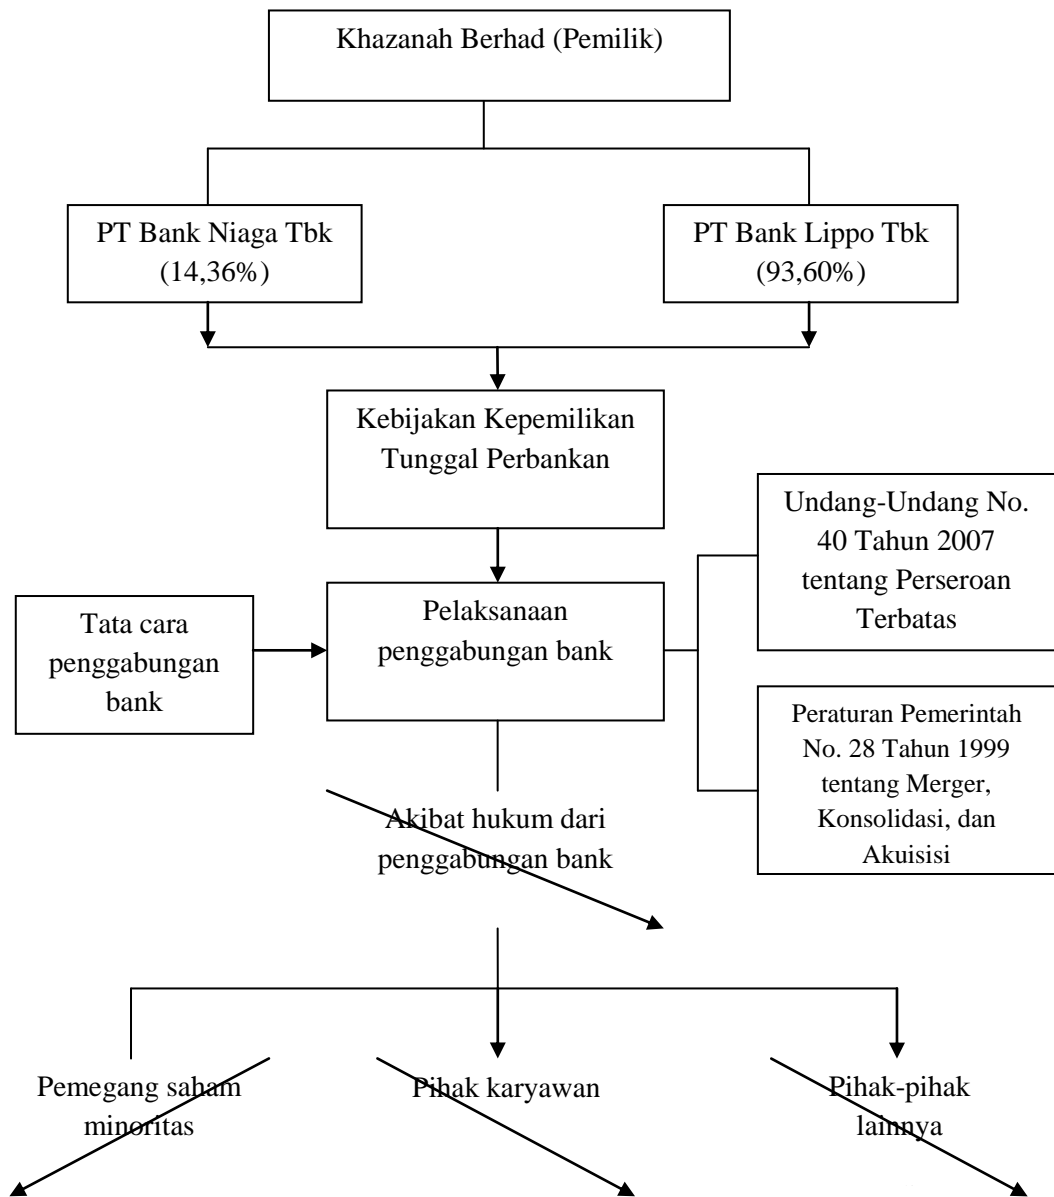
Khazanah Berhad (Pemilik)

PT Bank Niaga Tbk (14,36%)

PT Bank Lippo Tbk (93,60%)

Kebijakan Kepemilikan Tunggal Perbankan

Undang-Undang No. 40 Tahun 2007 tentang Perseroan Terbatas

Tata cara penggabungan bank

Pelaksanaan penggabungan bank

Peraturan Pemerintah No. 28 Tahun 1999 tentang Merger, Konsolidasi, dan Akuisisi

Akibat hukum dari penggabungan bank

Pemegang saham minoritas

Pihak karyawan

Pihak-pihak lainnya